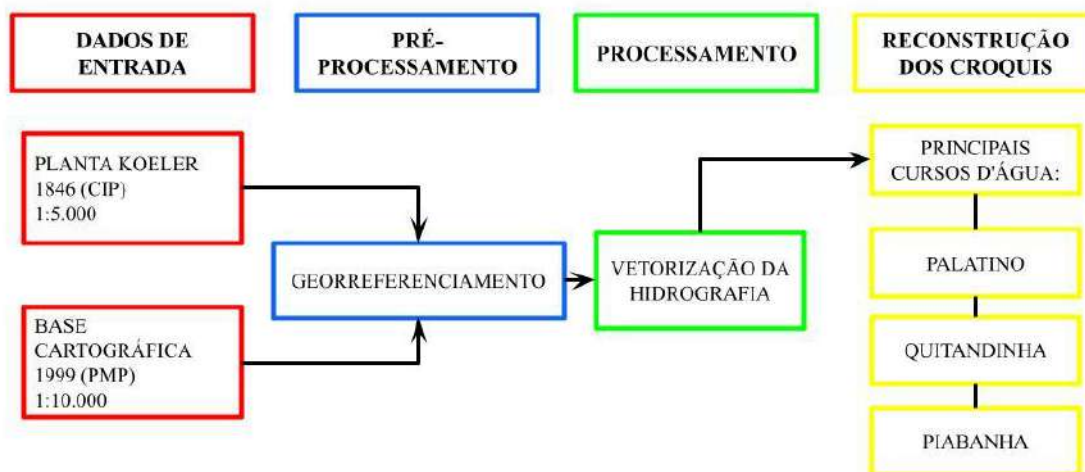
DADOS DE ENTRADA

PRÉ-PROCESSAMENTO

PROCESSAMENTO

RECONSTRUÇÃO DOS CROQUIS

PLANTA KOELER
1846 (CIP)
1:5.000

BASE CARTOGRÁFICA
1999 (PMP)
1:10.000

GEORREFERENCIAMENTO

VETORIZAÇÃO DA HIDROGRAFIA

PRINCIPAIS CURSOS D'ÁGUA:

PALATINO

QUITANDINHA

PIABANHA